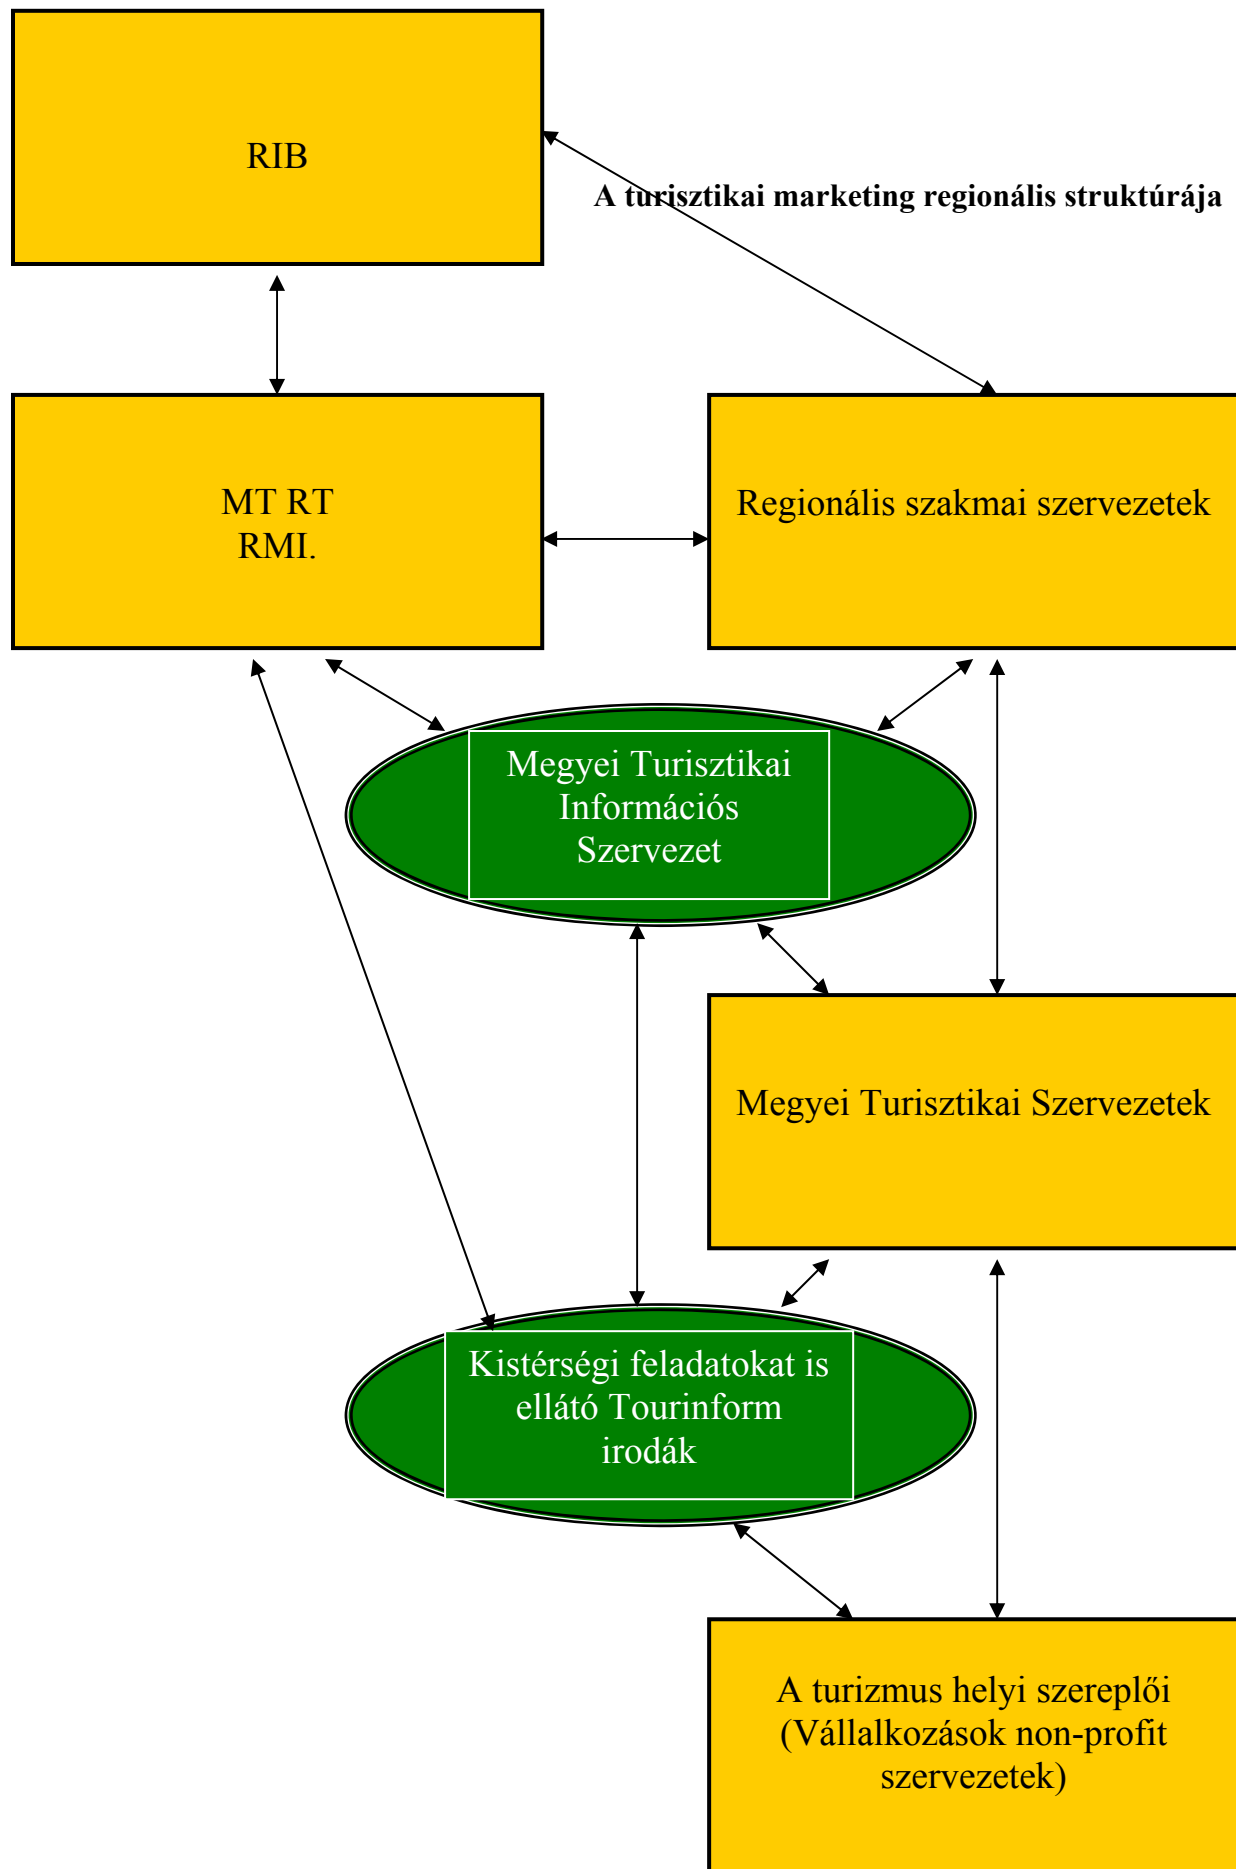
RIB

A turisztikai marketing regionális struktúrája

MT RT
RMI.

Regionális szakmai szervezetek

Megyei Turisztikai Információs Szervezet

Megyei Turisztikai Szervezetek

Kistérségi feladatokat is ellátó Tourinform irodák

A turizmus helyi szereplői (Vállalkozások non-profit szervezetek)